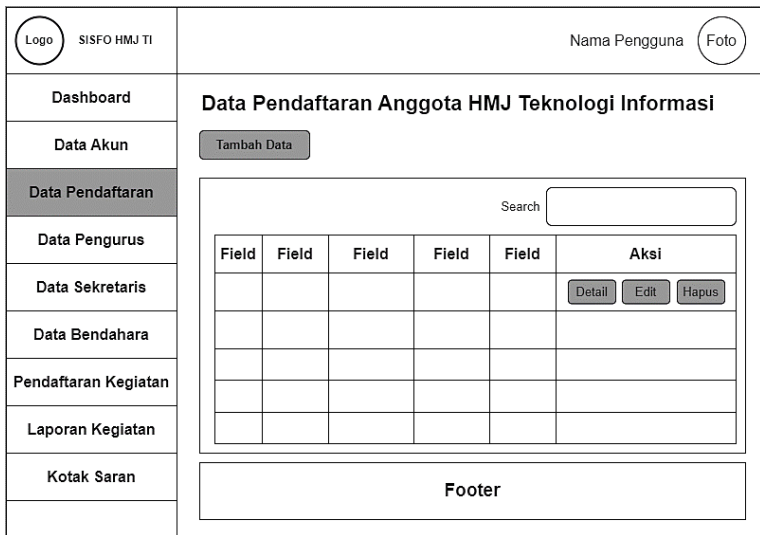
Logo SISFO HMJ TI

Nama Pengguna Foto

Dashboard

Data Akun

Data Pendaftaran

Data Pengurus

Data Sekretaris

Data Bendahara

Pendaftaran Kegiatan

Laporan Kegiatan

Kotak Saran

Data Pendaftaran Anggota HMJ Teknologi Informasi

Tambah Data

Search

| Field | Field | Field | Field | Field | Aksi |
|---|---|---|---|---|---|
| | | | | | Detail Edit Hapus |
| | | | | | |
| | | | | | |
| | | | | | |
| | | | | | |

Footer